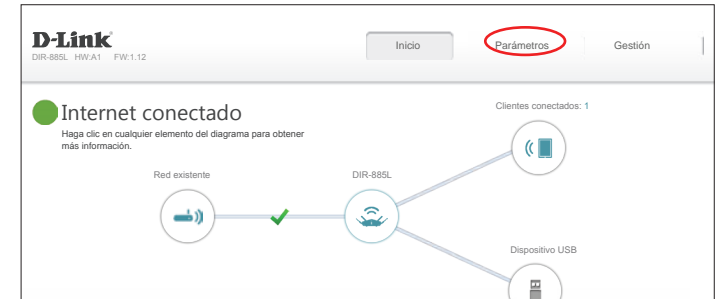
D-Link
DIR-885L HW:A1 FW:1.12

Inicio
Parámetros
Gestión

Internet conectado
Haga clic en cualquier elemento del diagrama para obtener más información.

Clientes conectados: 1

Red existente
DIR-885L

Dispositivo USB